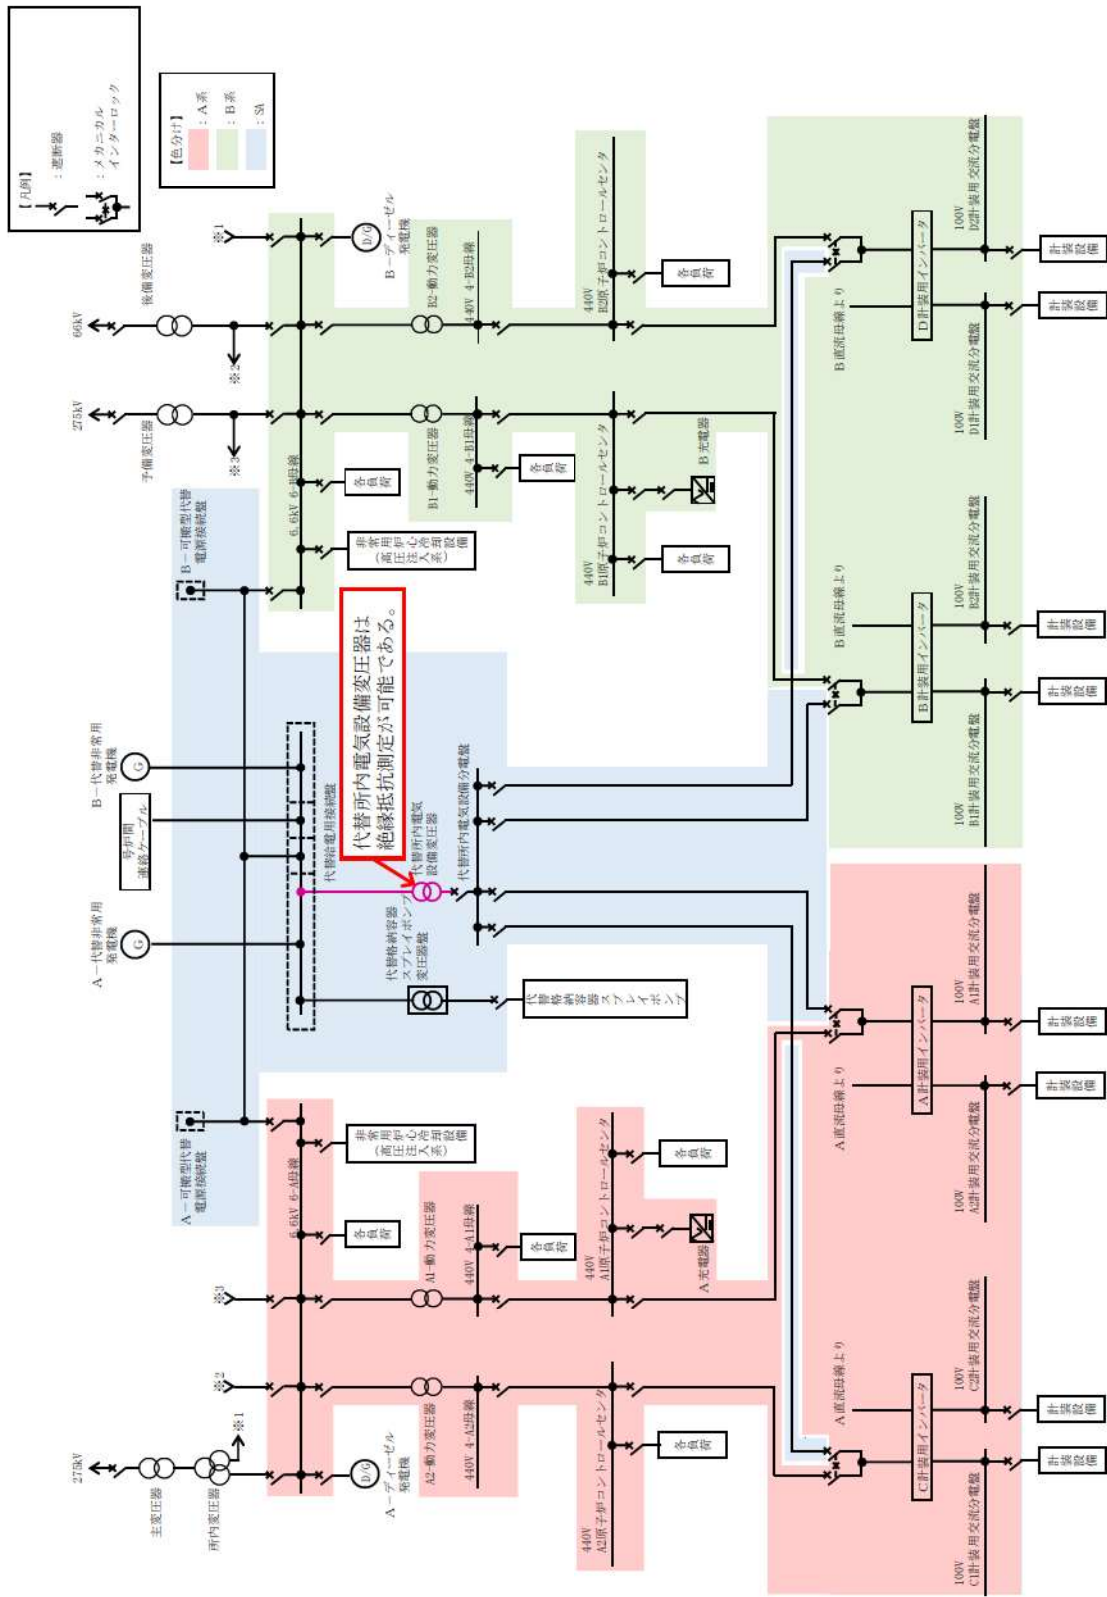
【凡例】
：遮断器
：メカニカルインターロック

【色分け】
：A系
：B系
：SA

66kV
後備変圧器
※2
275kV
予備変圧器
※3
※1
D/G
B－ディーゼル発電機
6.6kV 6-B母線
各負荷
非常用炉心冷却設備（高圧注入系）
B－可搬型代替電源接続盤
B2-動力変圧器
440V 4-B2母線
B1-動力変圧器
440V 4-B1母線
各負荷
440V B2原子炉コントロールセンタ
各負荷
440V B1原子炉コントロールセンタ
B充電器
各負荷
B直流母線より
D計装用インバータ
100V D2計装用交流分電盤
100V D1計装用交流分電盤
計装設備
計装設備
B直流母線より
B計装用インバータ
100V B2計装用交流分電盤
100V B1計装用交流分電盤
計装設備
計装設備

代替所内電気設備変圧器は絶縁抵抗測定が可能である。

B－代替非常用発電機
号炉間連絡ケーブル
A－代替非常用発電機
代替給電用接続盤
代替所内電気設備変圧器
代替所内電気設備分電盤
代替格納容器スプレイポンプ変圧器盤
代替格納容器スプレイポンプ

A－可搬型代替電源接続盤
6.6kV 6-A母線
非常用炉心冷却設備（高圧注入系）
各負荷
A1-動力変圧器
440V 4-A1母線
各負荷
440V A1原子炉コントロールセンタ
各負荷
A充電器
※3
※2
A2-動力変圧器
440V 4-A2母線
440V A2原子炉コントロールセンタ
各負荷
D/G
A－ディーゼル発電機
275kV
主変圧器
所内変圧器
※1
A直流母線より
A計装用インバータ
100V A1計装用交流分電盤
100V A2計装用交流分電盤
計装設備
計装設備
A直流母線より
C計装用インバータ
100V C2計装用交流分電盤
100V C1計装用交流分電盤
計装設備
計装設備